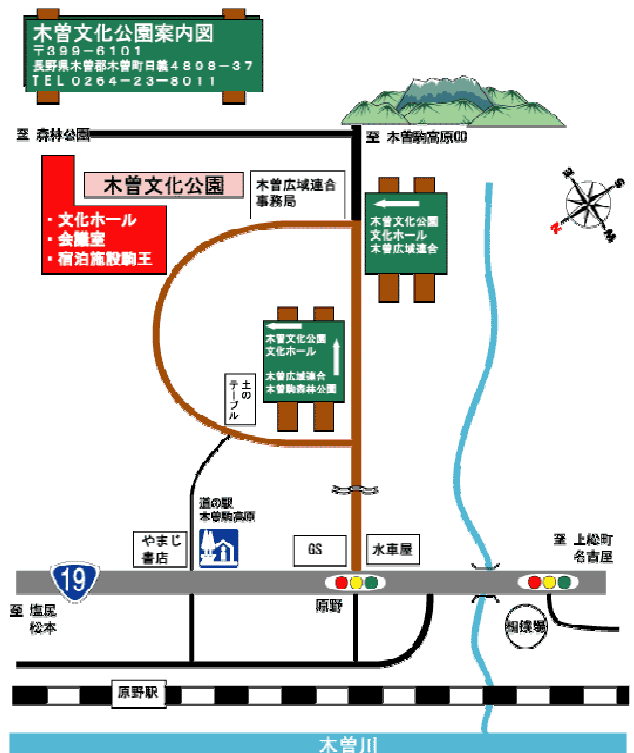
木曽文化公園案内図
〒399−6101
長野県木曽郡木曽町日義4808−37
TEL 0264−23−8011

至 森林公園

至 木曽駒高原00

木曽文化公園

・文化ホール
・会議室
・宿泊施設駒王

木曽広域連合
事務局

木曽文化公園
文化ホール
木曽広域連合

木曽文化公園
文化ホール
木曽広域連合
木曽駒森林公園

土の
テーブル

道の駅
木曽駒高原

やまじ
書店

GS

水車屋

至 上松町
名古屋

19

至 塩尻
松本

原野

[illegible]

原野駅

木曽川